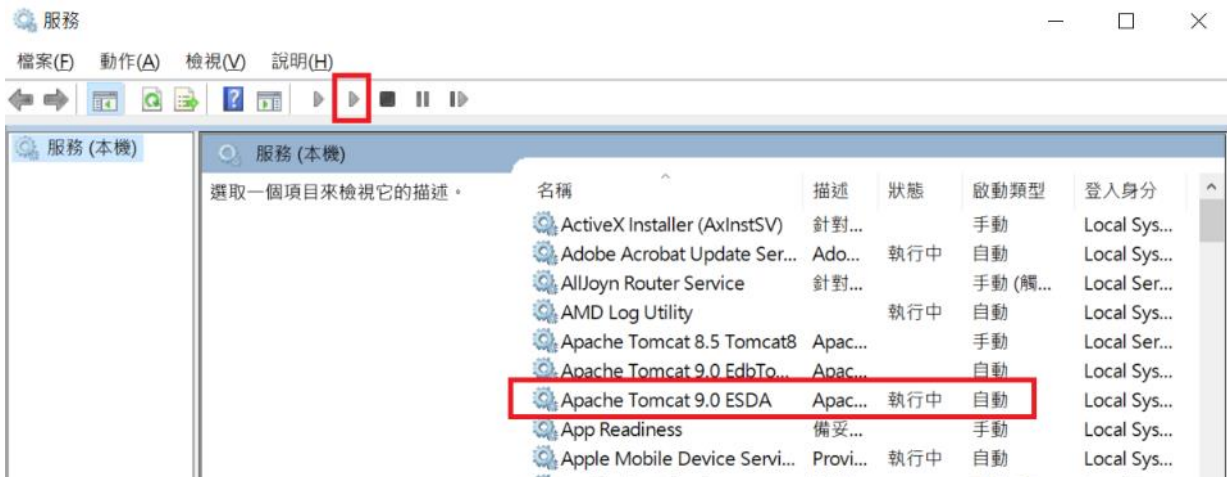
服務

檔案(F) 動作(A) 檢視(V) 說明(H)

服務 (本機)

服務 (本機)

選取一個項目來檢視它的描述。

| 名稱 | 描述 | 狀態 | 啟動類型 | 登入身分 |
|---|---|---|---|---|
| ActiveX Installer (AxInstSV) | 針對... | | 手動 | Local Sys... |
| Adobe Acrobat Update Ser... | Ado... | 執行中 | 自動 | Local Sys... |
| AllJoyn Router Service | 針對... | | 手動 (觸... | Local Ser... |
| AMD Log Utility | | 執行中 | 自動 | Local Sys... |
| Apache Tomcat 8.5 Tomcat8 | Apac... | | 手動 | Local Ser... |
| Apache Tomcat 9.0 EdbTo... | Apac... | | 自動 | Local Sys... |
| Apache Tomcat 9.0 ESDA | Apac... | 執行中 | 自動 | Local Sys... |
| App Readiness | 備妥... | | 手動 | Local Sys... |
| Apple Mobile Device Servi... | Provi... | 執行中 | 自動 | Local Sys... |